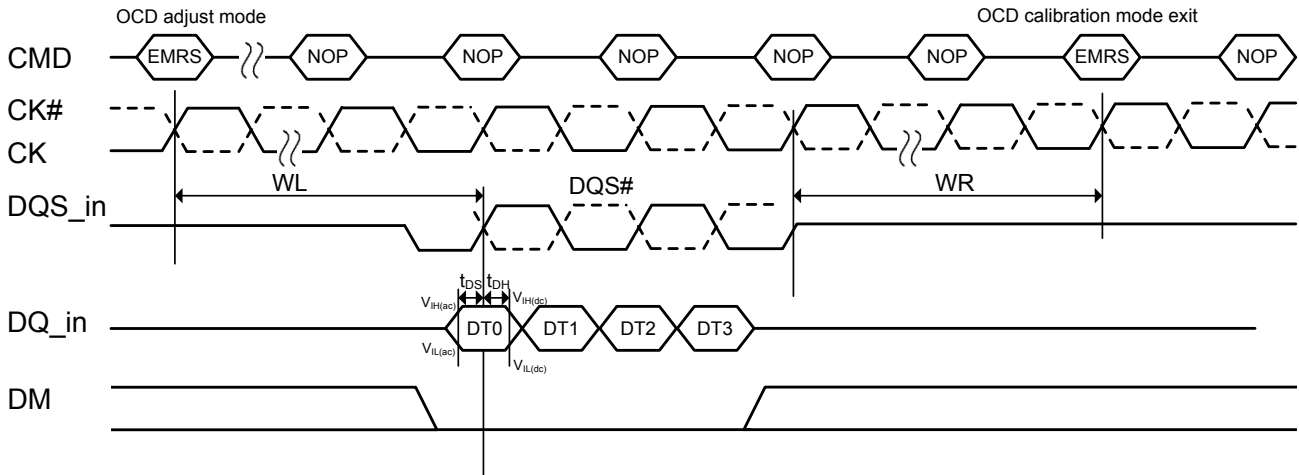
OCD adjust mode

OCD calibration mode exit

CMD

EMRS

NOP

NOP

NOP

NOP

NOP

EMRS

NOP

CK#

CK

WL

DQS#

WR

DQS_in

$t_{DS}$ $t_{DH}$

$V_{IH(ac)}$

$V_{IH(dc)}$

DQ_in

DT0

DT1

DT2

DT3

$V_{IL(ac)}$

$V_{IL(dc)}$

DM